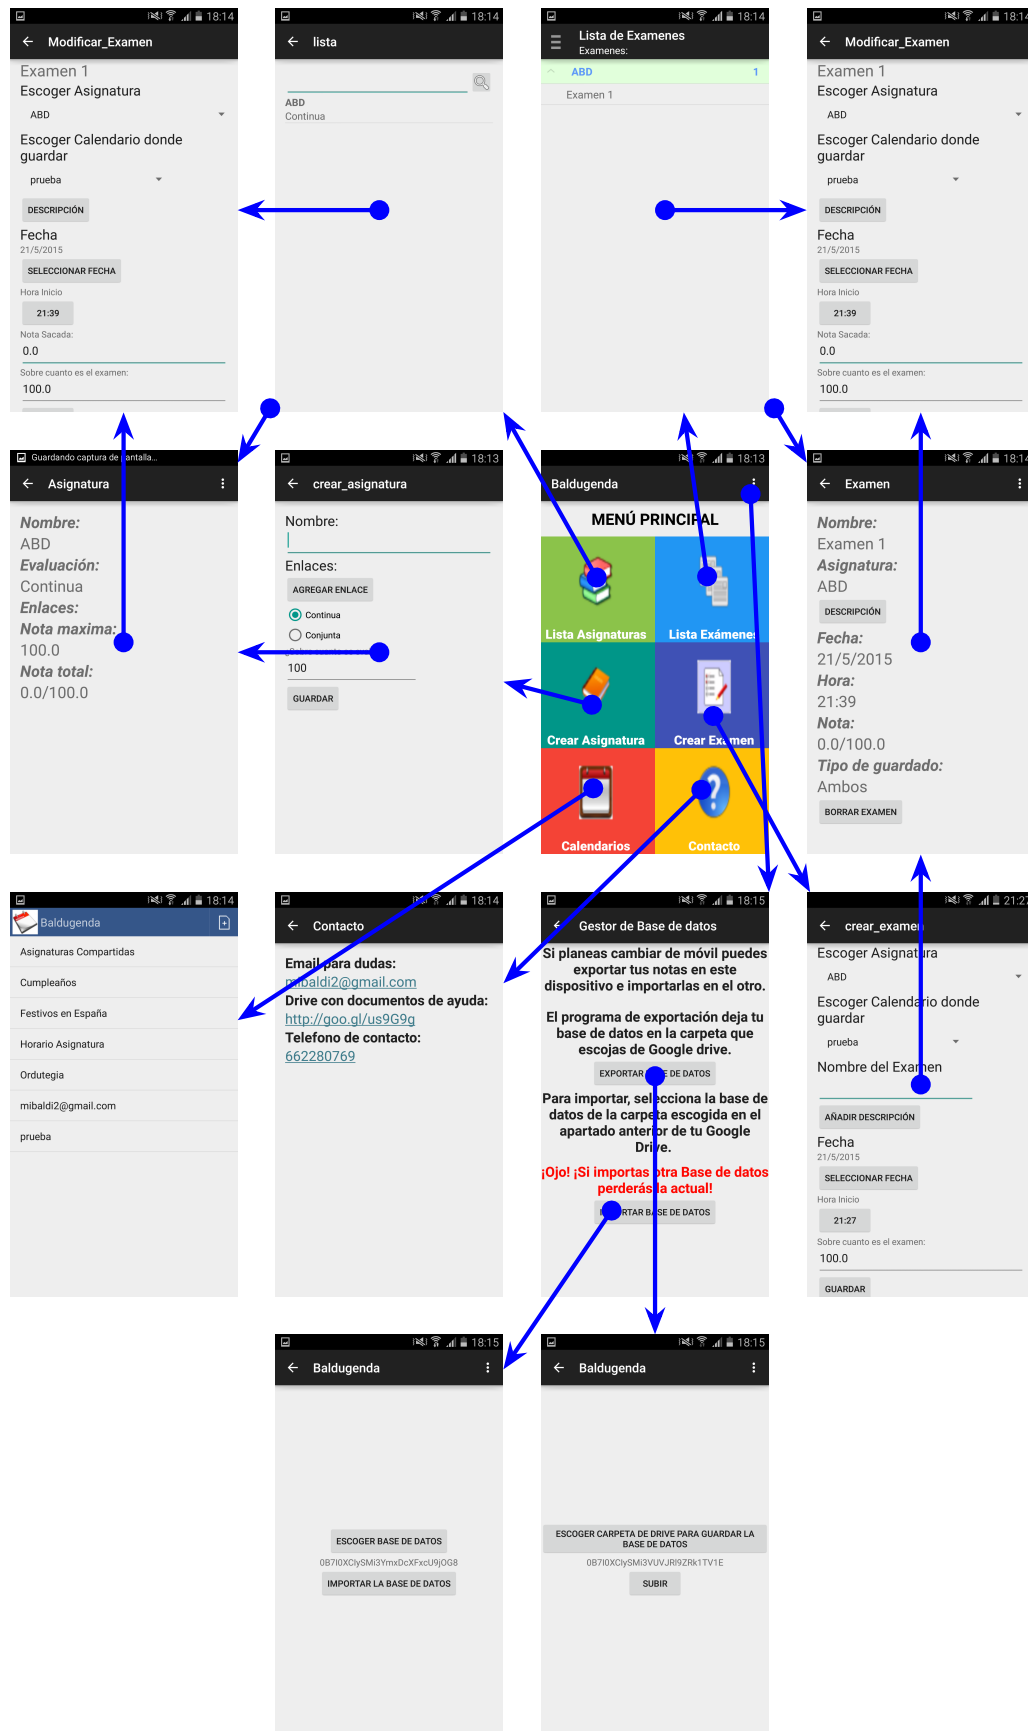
18:14
Modificar_Examen
Examen 1
Escoger Asignatura
ABD
Escoger Calendario donde guardar
prueba
DESCRIPCIÓN
Fecha
21/5/2015
SELECCIONAR FECHA
Hora Inicio
21:39
Nota Sacada:
0.0
Sobre cuanto es el examen:
100.0

18:14
lista
ABD
Continua

18:14
Lista de Examenes
Examenes:
ABD 1
Examen 1

18:14
Modificar_Examen
Examen 1
Escoger Asignatura
ABD
Escoger Calendario donde guardar
prueba
DESCRIPCIÓN
Fecha
21/5/2015
SELECCIONAR FECHA
Hora Inicio
21:39
Nota Sacada:
0.0
Sobre cuanto es el examen:
100.0

Guardando captura de pantalla...
Asignatura
Nombre:
ABD
Evaluación:
Continua
Enlaces:
Nota maxima:
100.0
Nota total:
0.0/100.0

18:13
crear_asignatura
Nombre:
Enlaces:
AGREGAR ENLACE
Continua
Conjunta
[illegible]
100
GUARDAR

18:13
Baldugenda
MENÚ PRINCIPAL
Lista Asignaturas
Lista Exámenes
Crear Asignatura
Crear Examen
Calendarios
Contacto

18:14
Examen
Nombre:
Examen 1
Asignatura:
ABD
DESCRIPCIÓN
Fecha:
21/5/2015
Hora:
21:39
Nota:
0.0/100.0
Tipo de guardado:
Ambos
BORRAR EXAMEN

18:14
Baldugenda
Asignaturas Compartidas
Cumpleaños
Festivos en España
Horario Asignatura
Ordutegia
mibaldi2@gmail.com
prueba

18:14
Contacto
Email para dudas:
mibaldi2@gmail.com
Drive con documentos de ayuda:
http://goo.gl/us9G9g
Telefono de contacto:
662280769

18:15
Gestor de Base de datos
Si planeas cambiar de móvil puedes exportar tus notas en este dispositivo e importarlas en el otro.
El programa de exportación deja tu base de datos en la carpeta que escojas de Google drive.
EXPORTAR BASE DE DATOS
Para importar, selecciona la base de datos de la carpeta escogida en el apartado anterior de tu Google Drive.
¡Ojo! ¡Si importas otra Base de datos perderás la actual!
IMPORTAR BASE DE DATOS

21:27
crear_examen
Escoger Asignatura
ABD
Escoger Calendario donde guardar
prueba
Nombre del Examen
AÑADIR DESCRIPCIÓN
Fecha
21/5/2015
SELECCIONAR FECHA
Hora Inicio
21:27
Sobre cuanto es el examen:
100.0
GUARDAR

18:15
Baldugenda
ESCOGER BASE DE DATOS
0B7I0XClySMi3YmxDcXFxcU9jOG8
IMPORTAR LA BASE DE DATOS

18:15
Baldugenda
ESCOGER CARPETA DE DRIVE PARA GUARDAR LA BASE DE DATOS
0B7I0XClySMi3VUVJRl9ZRk1TV1E
SUBIR